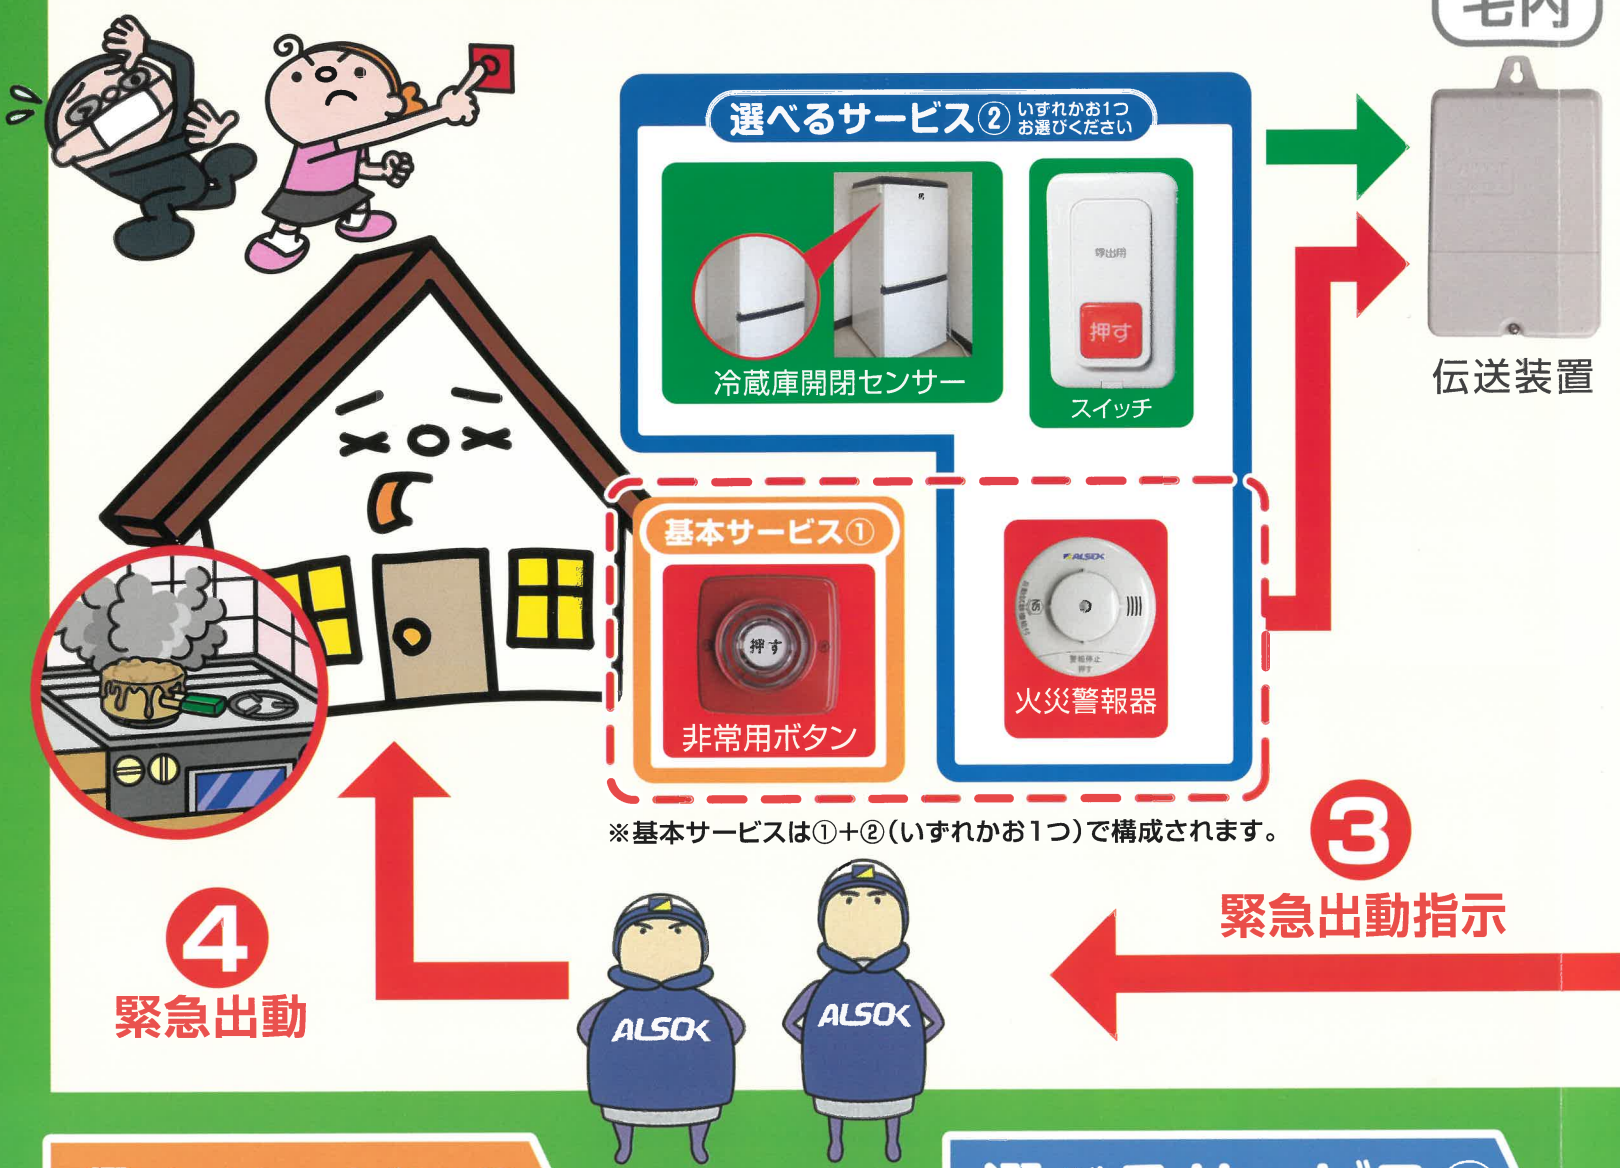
宅内

選べるサービス② いずれかお1つお選びください

冷蔵庫開閉センサー

呼出用

押す

スイッチ

伝送装置

基本サービス①

押す

非常用ボタン

ALSOK

火災警報器

※基本サービスは①+②(いずれかお1つ)で構成されます。

③

緊急出動指示

④

緊急出動

ALSOK

ALSOK